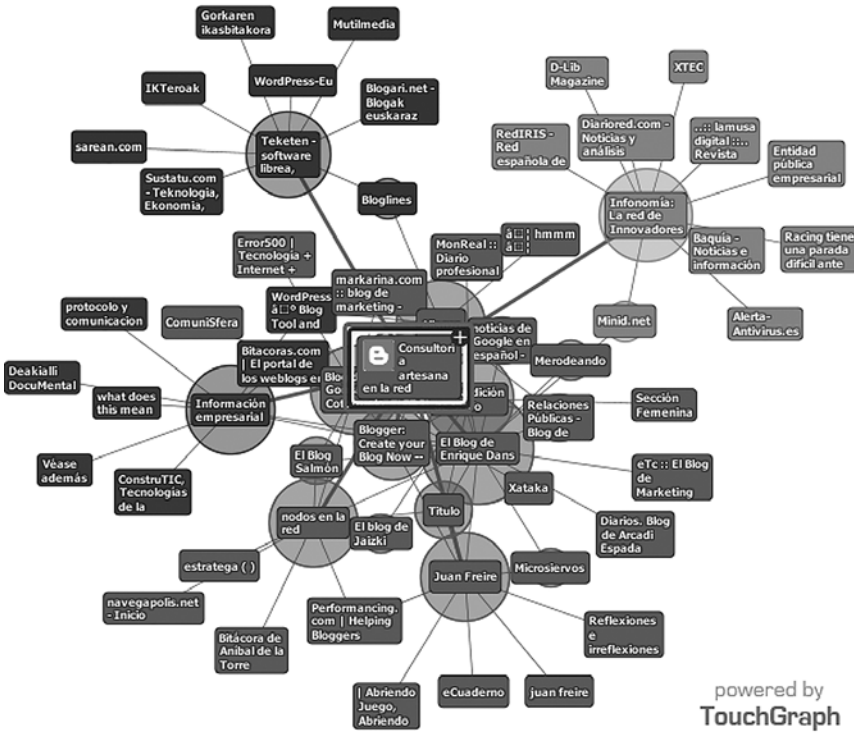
Gorkaren ikasbitakora

Mutilmedia

IKTeroak

WordPress-Eu

Blogari.net - Blogak euskaraz

sarean.com

Teketen - software librea,

Sustatu.com - Teknologia, Ekonomia,

Bloglines

D-Lib Magazine

XTEC

RedIRIS - Red española de

Diariored.com - Noticias y análisis

..:: lamusa digital ::.. Revista

Entidad pública empresarial

Infonomia: La red de Innovadores

Baquía - Noticias e información

Racing tiene una parada difícil ante

Alerta-Antivirus.es

Minid.net

Error500 | Tecnología + Internet +

MonReal :: Diario profesional

â□ ¦ hmmm â□ ¦

markarina.com :: blog de marketing -

WordPress â□° Blog Tool and

protocolo y comunicacion

ComuniSfera

Bitacoras.com | El portal de los weblogs en

Consultoría artesana en la red

noticias de Google en español -

Merodeando

Deakialli DocuMental

what does this mean

Información empresarial

Blo Goo Cot

dición o

Relaciones Públicas - Blog de

Sección Femenina

Blogger: Create your Blog Now --

El Blog Salmón

El Blog de Enrique Dans

Véase además

ConstruTIC, Tecnologías de la

eTc :: El Blog de Marketing

Xataka

nodos en la red

Título

Diarios. Blog de Arcadi Espada

El blog de Jaizki

estratega ( )

Juan Freire

Microsiervos

navegapolis.net - Inicio

Performancing.com | Helping Bloggers

Bitácora de Aníbal de la Torre

Reflexiones e irreflexiones

| Abriendo Juego, Abriendo

eCuaderno

juan freire

powered by TouchGraph